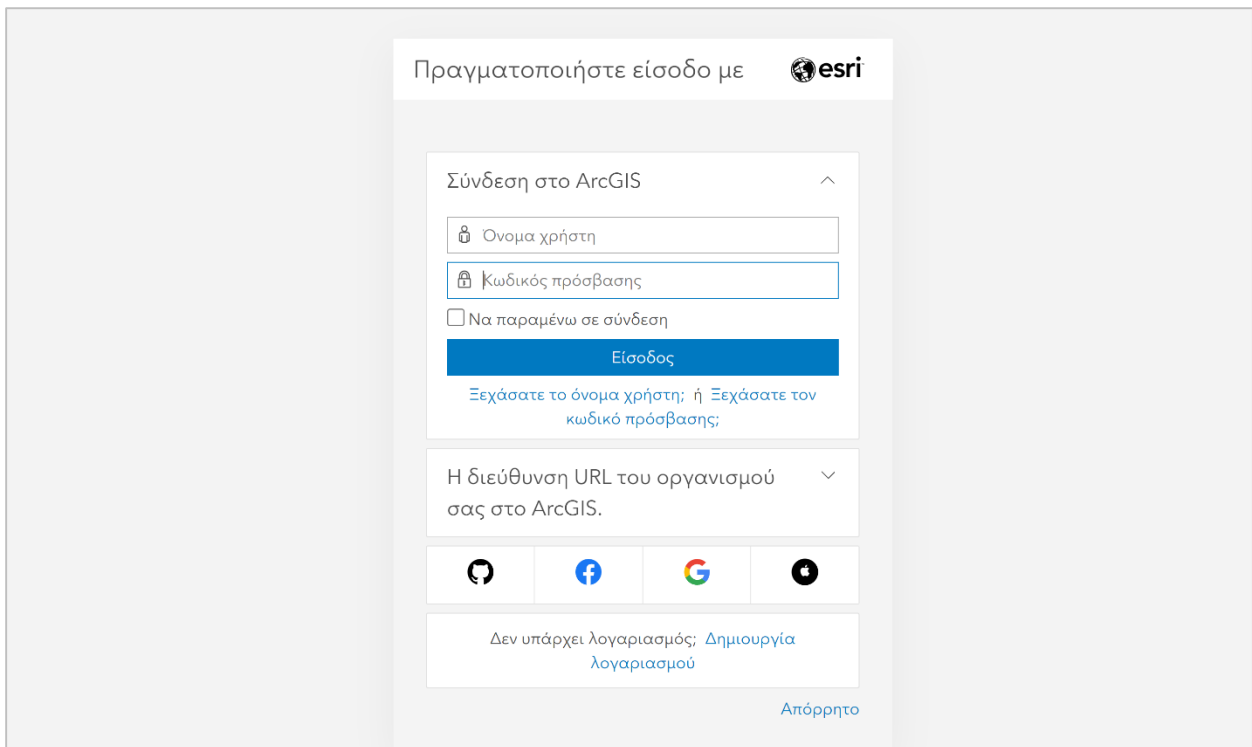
Πραγματοποιήστε είσοδο με esri

Σύνδεση στο ArcGIS

Όνομα χρήστη

Κωδικός πρόσβασης

Να παραμένω σε σύνδεση

Είσοδος

Ξεχάσατε το όνομα χρήστη; ή Ξεχάσατε τον κωδικό πρόσβασης;

Η διεύθυνση URL του οργανισμού σας στο ArcGIS.

Δεν υπάρχει λογαριασμός; Δημιουργία λογαριασμού

Απόρρητο